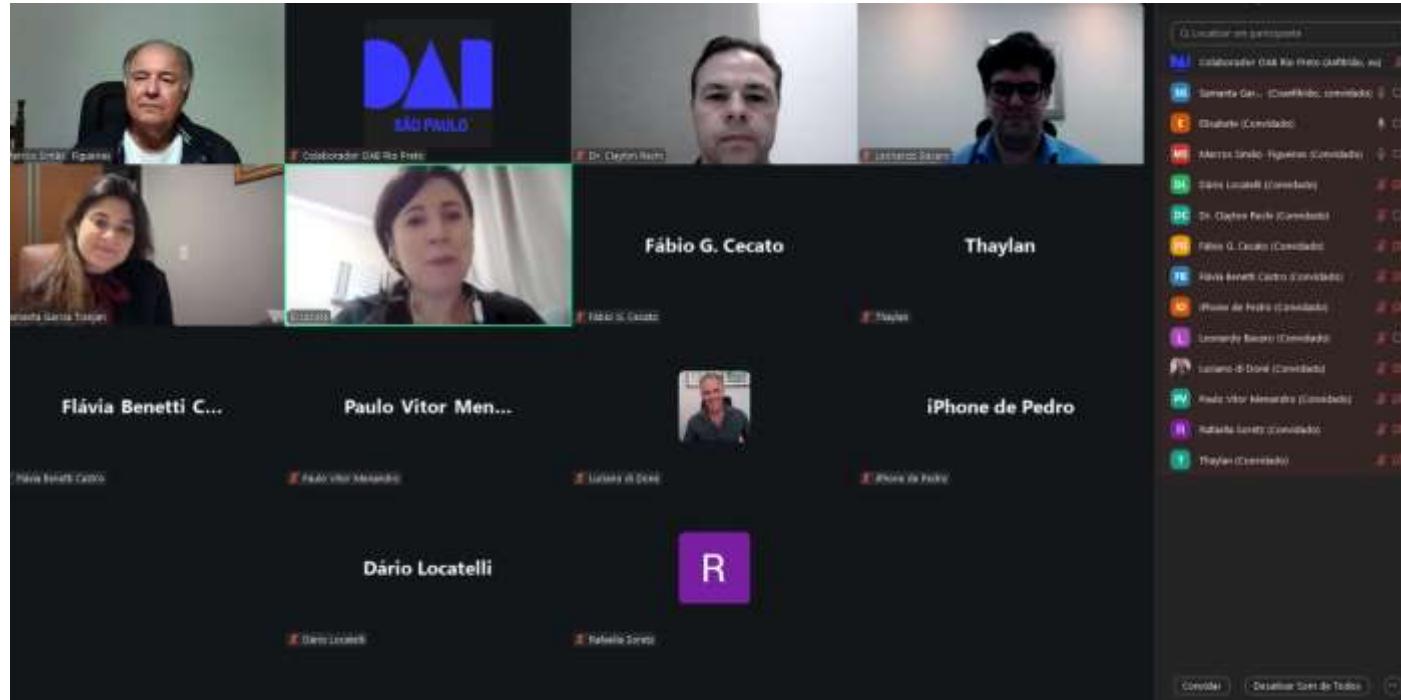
DAI
SÃO PAULO

Marcos Emílio Figueiras
Colaborador OAB Rio Preto
Dr. Clayton Rech
Leonardo Bacaro

Samanta Garcia Trasjan
Elisabete

Fábio G. Cecato
Fábio G. Cecato

Thaylan
Thaylan

Flávia Benetti C...
Flávia Benetti Castro

Paulo Vitor Men...
Paulo Vitor Menandro

Luciano di Doné

iPhone de Pedro
iPhone de Pedro

Dário Locatelli
Dário Locatelli

R
Rafaella Soretz

Localizar um participante
Colaborador OAB Rio Preto (Anfitrião, eu)
Samanta Gar... (Coanfitrião, convidado)
Elisabete (Convidado)
Marcos Emílio Figueiras (Convidado)
Dário Locatelli (Convidado)
Dr. Clayton Rech (Convidado)
Fábio G. Cecato (Convidado)
Flávia Benetti Castro (Convidado)
iPhone de Pedro (Convidado)
Leonardo Bacaro (Convidado)
Luciano di Doné (Convidado)
Paulo Vitor Menandro (Convidado)
Rafaella Soretz (Convidado)
Thaylan (Convidado)

Convidar
Desativar Som de Todos